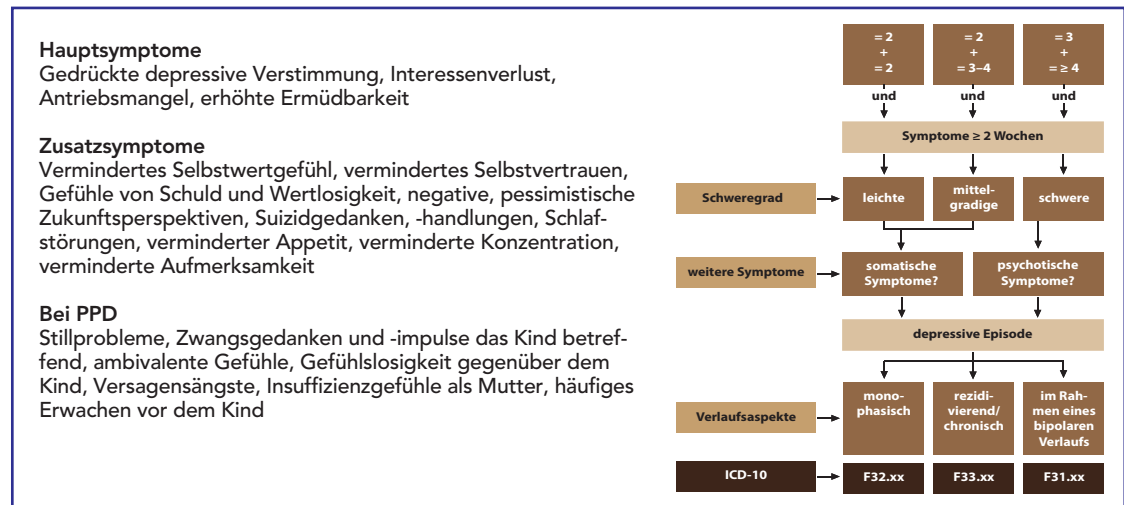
**Hauptsymptome**
Gedrückte depressive Verstimmung, Interessenverlust, Antriebsmangel, erhöhte Ermüdbarkeit

**Zusatzsymptome**
Vermindertes Selbstwertgefühl, vermindertes Selbstvertrauen, Gefühle von Schuld und Wertlosigkeit, negative, pessimistische Zukunftsperspektiven, Suizidgedanken, -handlungen, Schlafstörungen, verminderter Appetit, verminderte Konzentration, verminderte Aufmerksamkeit

**Bei PPD**
Stillprobleme, Zwangsgedanken und -impulse das Kind betreffend, ambivalente Gefühle, Gefühlslosigkeit gegenüber dem Kind, Versagensängste, Insuffizienzgefühle als Mutter, häufiges Erwachen vor dem Kind

= 2 + = 2
= 2 + = 3–4
= 3 + = ≥ 4
und
und
und
Symptome ≥ 2 Wochen
Schweregrad
leichte
mittelgradige
schwere
weitere Symptome
somatische Symptome?
psychotische Symptome?
depressive Episode
Verlaufsaspekte
monophasisch
rezidivierend/ chronisch
im Rahmen eines bipolaren Verlaufs
ICD-10
F32.xx
F33.xx
F31.xx